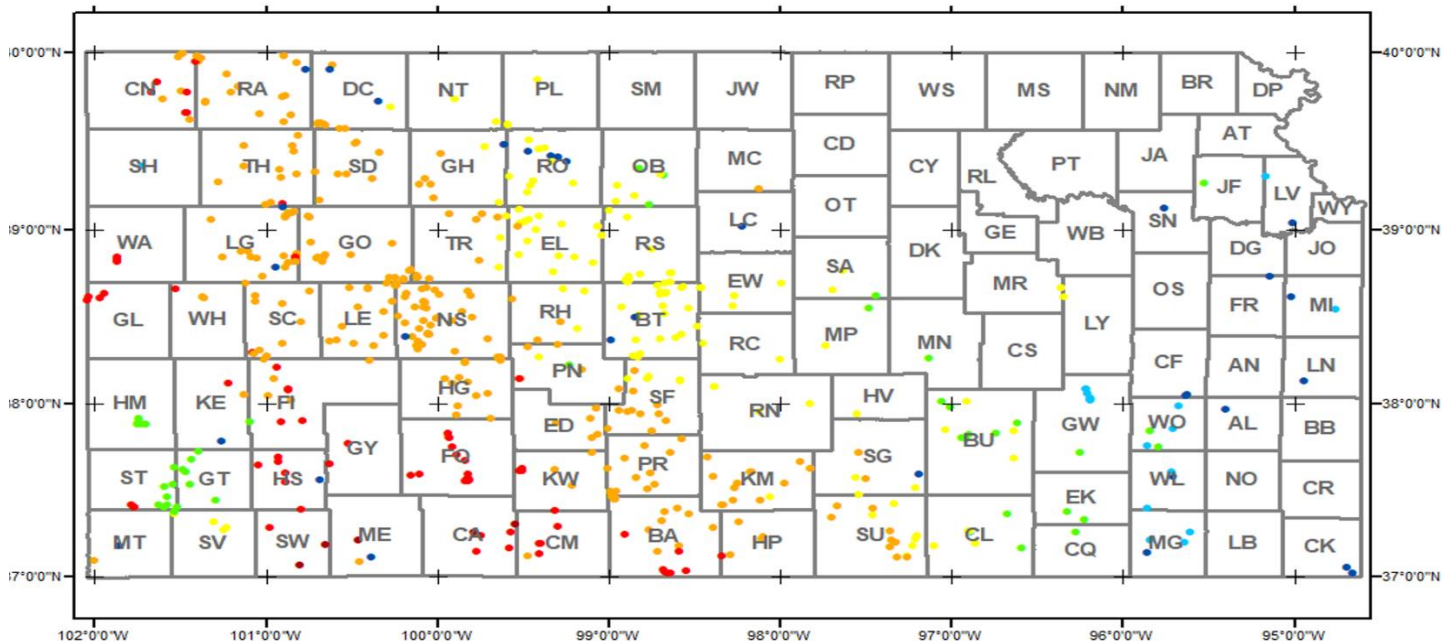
40°0'0"N
39°0'0"N
38°0'0"N
37°0'0"N
40°0'0"N
39°0'0"N
38°0'0"N
37°0'0"N

CN RA DC NT PL SM JW RP WS MS NM BR DP
SH TH SD GH RO OB MC CD CY RL PT JA AT
LC OT JF LV WY
WA LG GO TR EL RS GE WB SN
DK DG JO
SA
EW MR OS
GL WH SC LE NS RH BT FR MI
MP MN LY
RC CS
PN CF AN LN
HM KE FI HG SF RN HV
GW WO AL BB
ED BU
GY
ST GT HS FO KW PR KM SG WL NO CR
EK
MT SV SW ME CA CM BA HP SU CL CQ MG LB CK

102°0'0"W 101°0'0"W 100°0'0"W 99°0'0"W 98°0'0"W 97°0'0"W 96°0'0"W 95°0'0"W